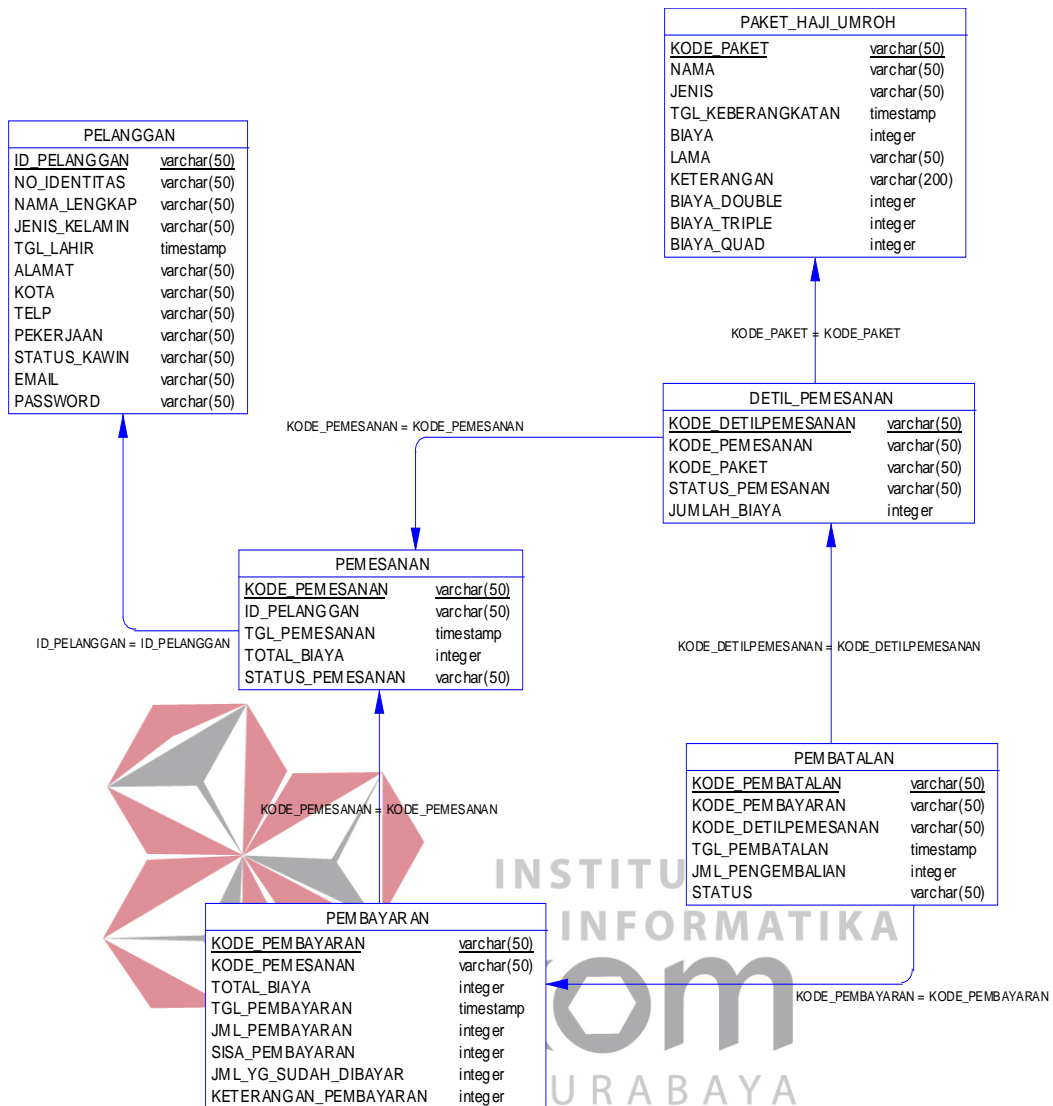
PAKET_HAJI_UMROH

| KODE_PAKET | varchar(50) |
|---|---|
| NAMA | varchar(50) |
| JENIS | varchar(50) |
| TGL_KEBERANGKATAN | timestamp |
| BIAYA | integer |
| LAMA | varchar(50) |
| KETERANGAN | varchar(200) |
| BIAYA_DOUBLE | integer |
| BIAYA_TRIPLE | integer |
| BIAYA_QUAD | integer |

PELANGGAN

| ID_PELANGGAN | varchar(50) |
|---|---|
| NO_IDENTITAS | varchar(50) |
| NAMA_LENGKAP | varchar(50) |
| JENIS_KELAMIN | varchar(50) |
| TGL_LAHIR | timestamp |
| ALAMAT | varchar(50) |
| KOTA | varchar(50) |
| TELP | varchar(50) |
| PEKERJAAN | varchar(50) |
| STATUS_KAWIN | varchar(50) |
| EMAIL | varchar(50) |
| PASSWORD | varchar(50) |

KODE_PAKET = KODE_PAKET

DETIL_PEMESANAN

| KODE_DETILPEMESANAN | varchar(50) |
|---|---|
| KODE_PEMESANAN | varchar(50) |
| KODE_PAKET | varchar(50) |
| STATUS_PEMESANAN | varchar(50) |
| JUMLAH_BIAYA | integer |

KODE_PEMESANAN = KODE_PEMESANAN

PEMESANAN

| KODE_PEMESANAN | varchar(50) |
|---|---|
| ID_PELANGGAN | varchar(50) |
| TGL_PEMESANAN | timestamp |
| TOTAL_BIAYA | integer |
| STATUS_PEMESANAN | varchar(50) |

ID_PELANGGAN = ID_PELANGGAN

KODE_DETILPEMESANAN = KODE_DETILPEMESANAN

PEMBATALAN

| KODE_PEMBATALAN | varchar(50) |
|---|---|
| KODE_PEMBAYARAN | varchar(50) |
| KODE_DETILPEMESANAN | varchar(50) |
| TGL_PEMBATALAN | timestamp |
| JML_PENGEMBALIAN | integer |
| STATUS | varchar(50) |

KODE_PEMESANAN = KODE_PEMESANAN

INSTITUT INFORMATIKA
kom
SURABAYA

PEMBAYARAN

| KODE_PEMBAYARAN | varchar(50) |
|---|---|
| KODE_PEMESANAN | varchar(50) |
| TOTAL_BIAYA | integer |
| TGL_PEMBAYARAN | timestamp |
| JML_PEMBAYARAN | integer |
| SISA_PEMBAYARAN | integer |
| JML_YG_SUDAH_DIBAYAR | integer |
| KETERANGAN_PEMBAYARAN | integer |

KODE_PEMBAYARAN = KODE_PEMBAYARAN